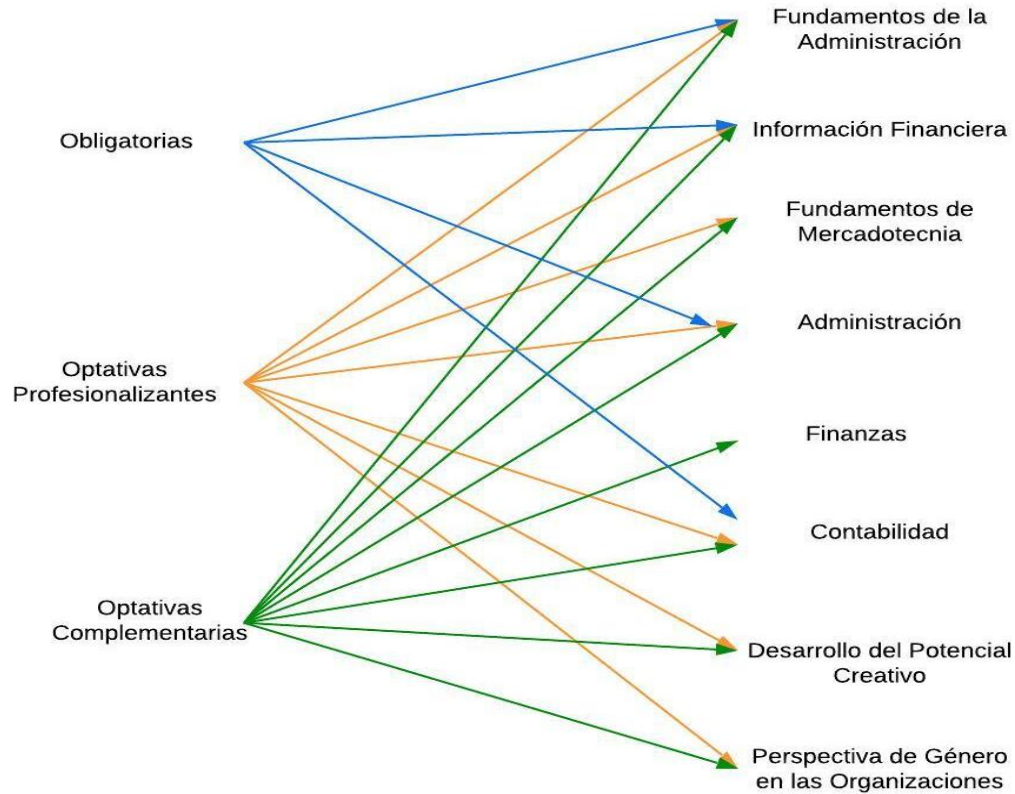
Obligatorias

Optativas Profesionalizantes

Optativas Complementarias

Fundamentos de la Administración

Información Financiera

Fundamentos de Mercadotecnia

Administración

Finanzas

Contabilidad

Desarrollo del Potencial Creativo

Perspectiva de Género en las Organizaciones